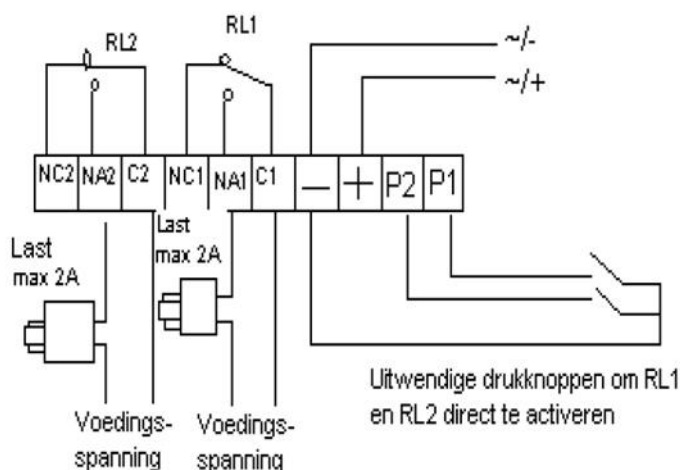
RL2

RL1

~/-

~/+

| NC2 | NA2 | C2 | NC1 | NA1 | C1 | — | + | P2 | P1 |
|---|---|---|---|---|---|---|---|---|---|

Last max 2A

Last max 2A

Uitwendige drukknoppen om RL1 en RL2 direct te activeren

Voedingsspanning

Voedingsspanning